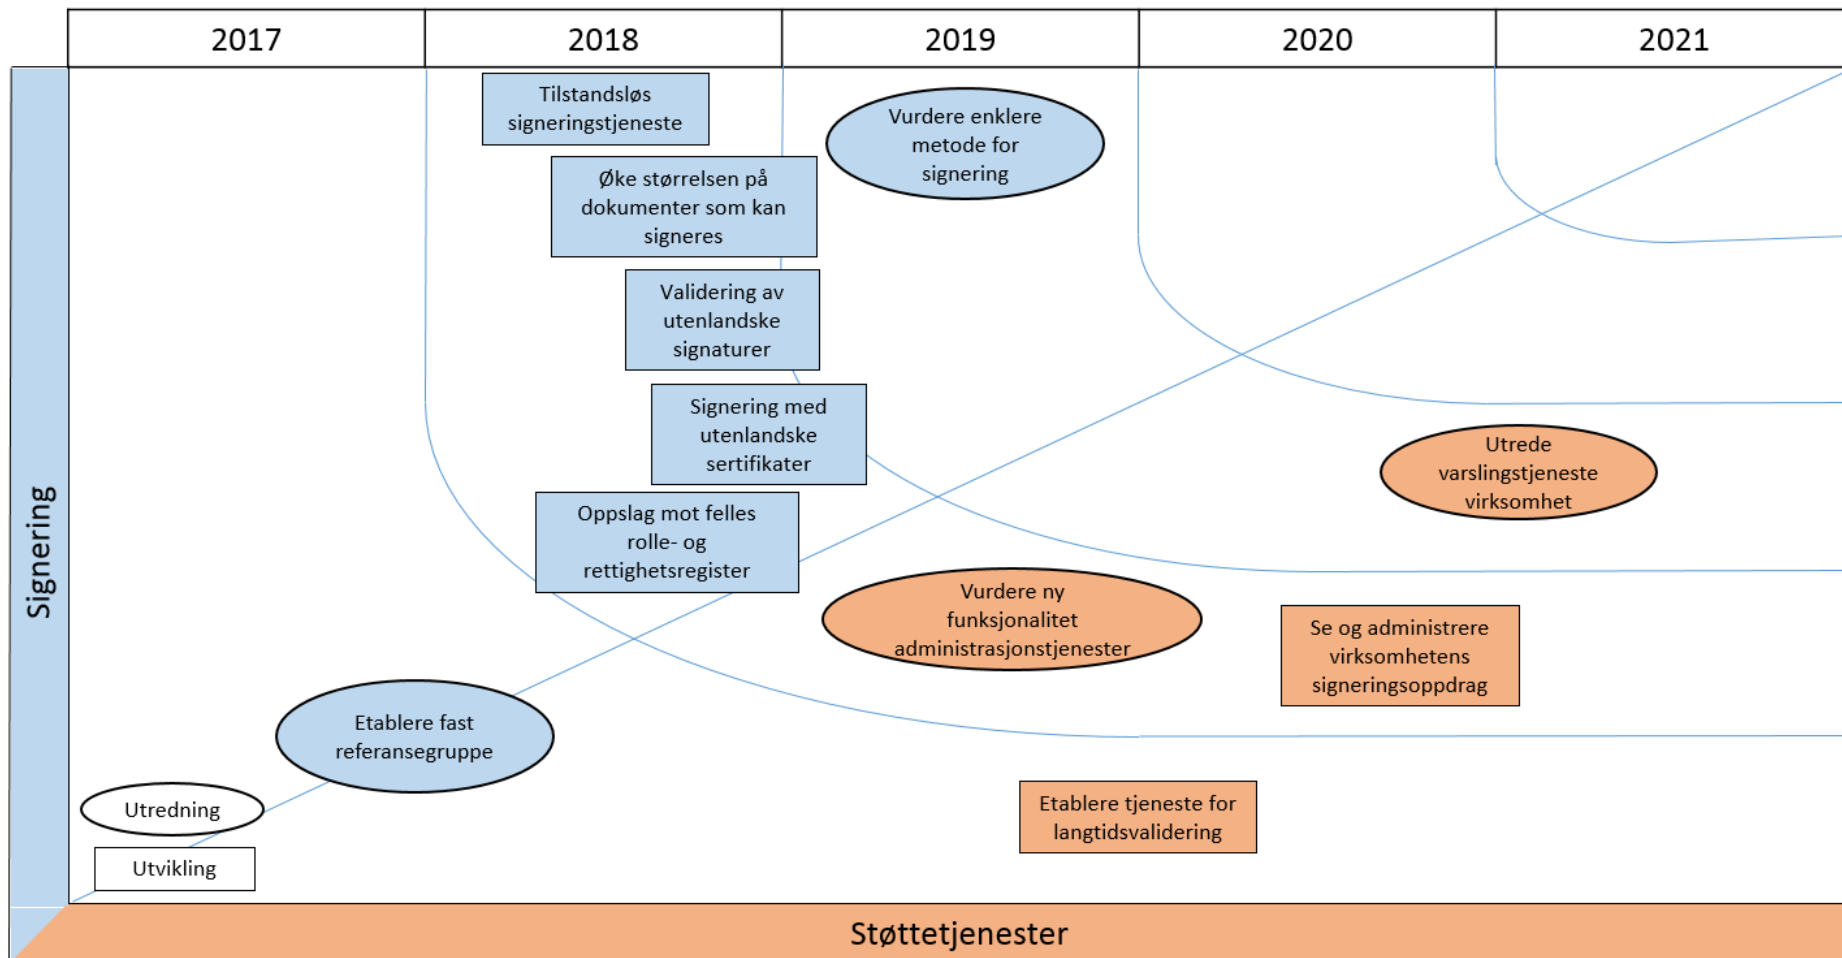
| 2017 | 2018 | 2019 | 2020 | 2021 |
|---|---|---|---|---|

Signering

Tilstandsløs signeringstjeneste

Vurdere enklere metode for signering

Øke størrelsen på dokumenter som kan signeres

Validering av utenlandske signaturer

Signering med utenlandske sertifikater

Utrede varslingstjeneste virksomhet

Oppslag mot felles rolle- og rettighetsregister

Vurdere ny funksjonalitet administrasjonstjenester

Se og administrere virksomhetens signeringsoppdrag

Etablere fast referansegruppe

Utredning

Utvikling

Etablere tjeneste for langtidsvalidering

Støttetjenester